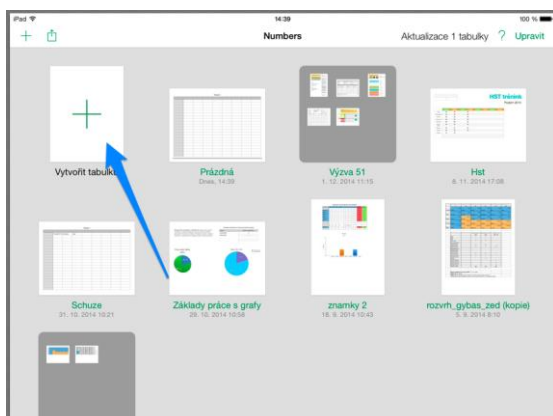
iPad
14:39
100 %
Numbers
Aktualizace 1 tabulky ? Upravit

Vytvořit tabulk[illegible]

Prázdná
Dnes, 14:39

Výzva 51
1. 12. 2014 11:15

HST trénink

Hst
8. 11. 2014 17:08

Schuze
31. 10. 2014 10:21

Základy práce s grafy
26. 10. 2014 10:58

znamky 2
18. 9. 2014 10:43

rozvrh_gybas_zed (kopie)
5. 9. 2014 8:10